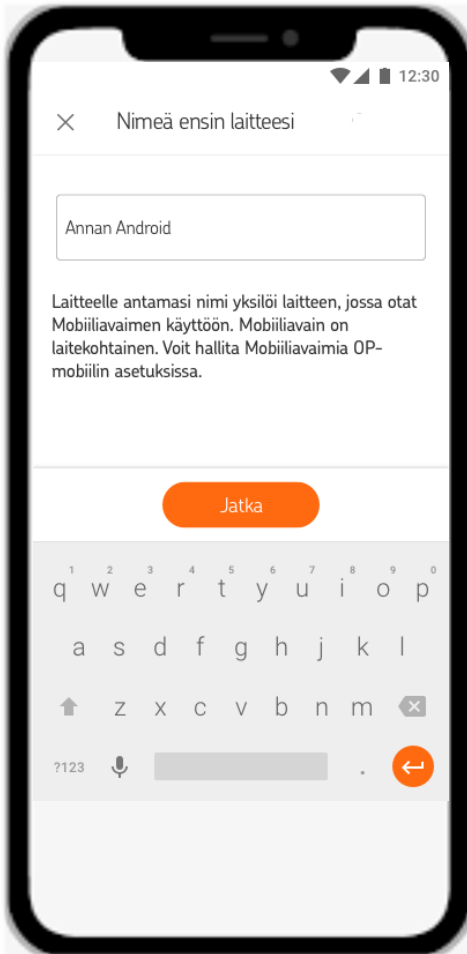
12:30

Nimeä ensin laitteesi

Annan Android

Laitteelle antamasi nimi yksilöi laitteen, jossa otat Mobiiliavaimen käyttöön. Mobiiliavain on laitekohtainen. Voit hallita Mobiiliavaimia OP-mobiilin asetuksissa.

Jatka

1 2 3 4 5 6 7 8 9 0
q w e r t y u i o p
a s d f g h j k l
z x c v b n m
?123 .